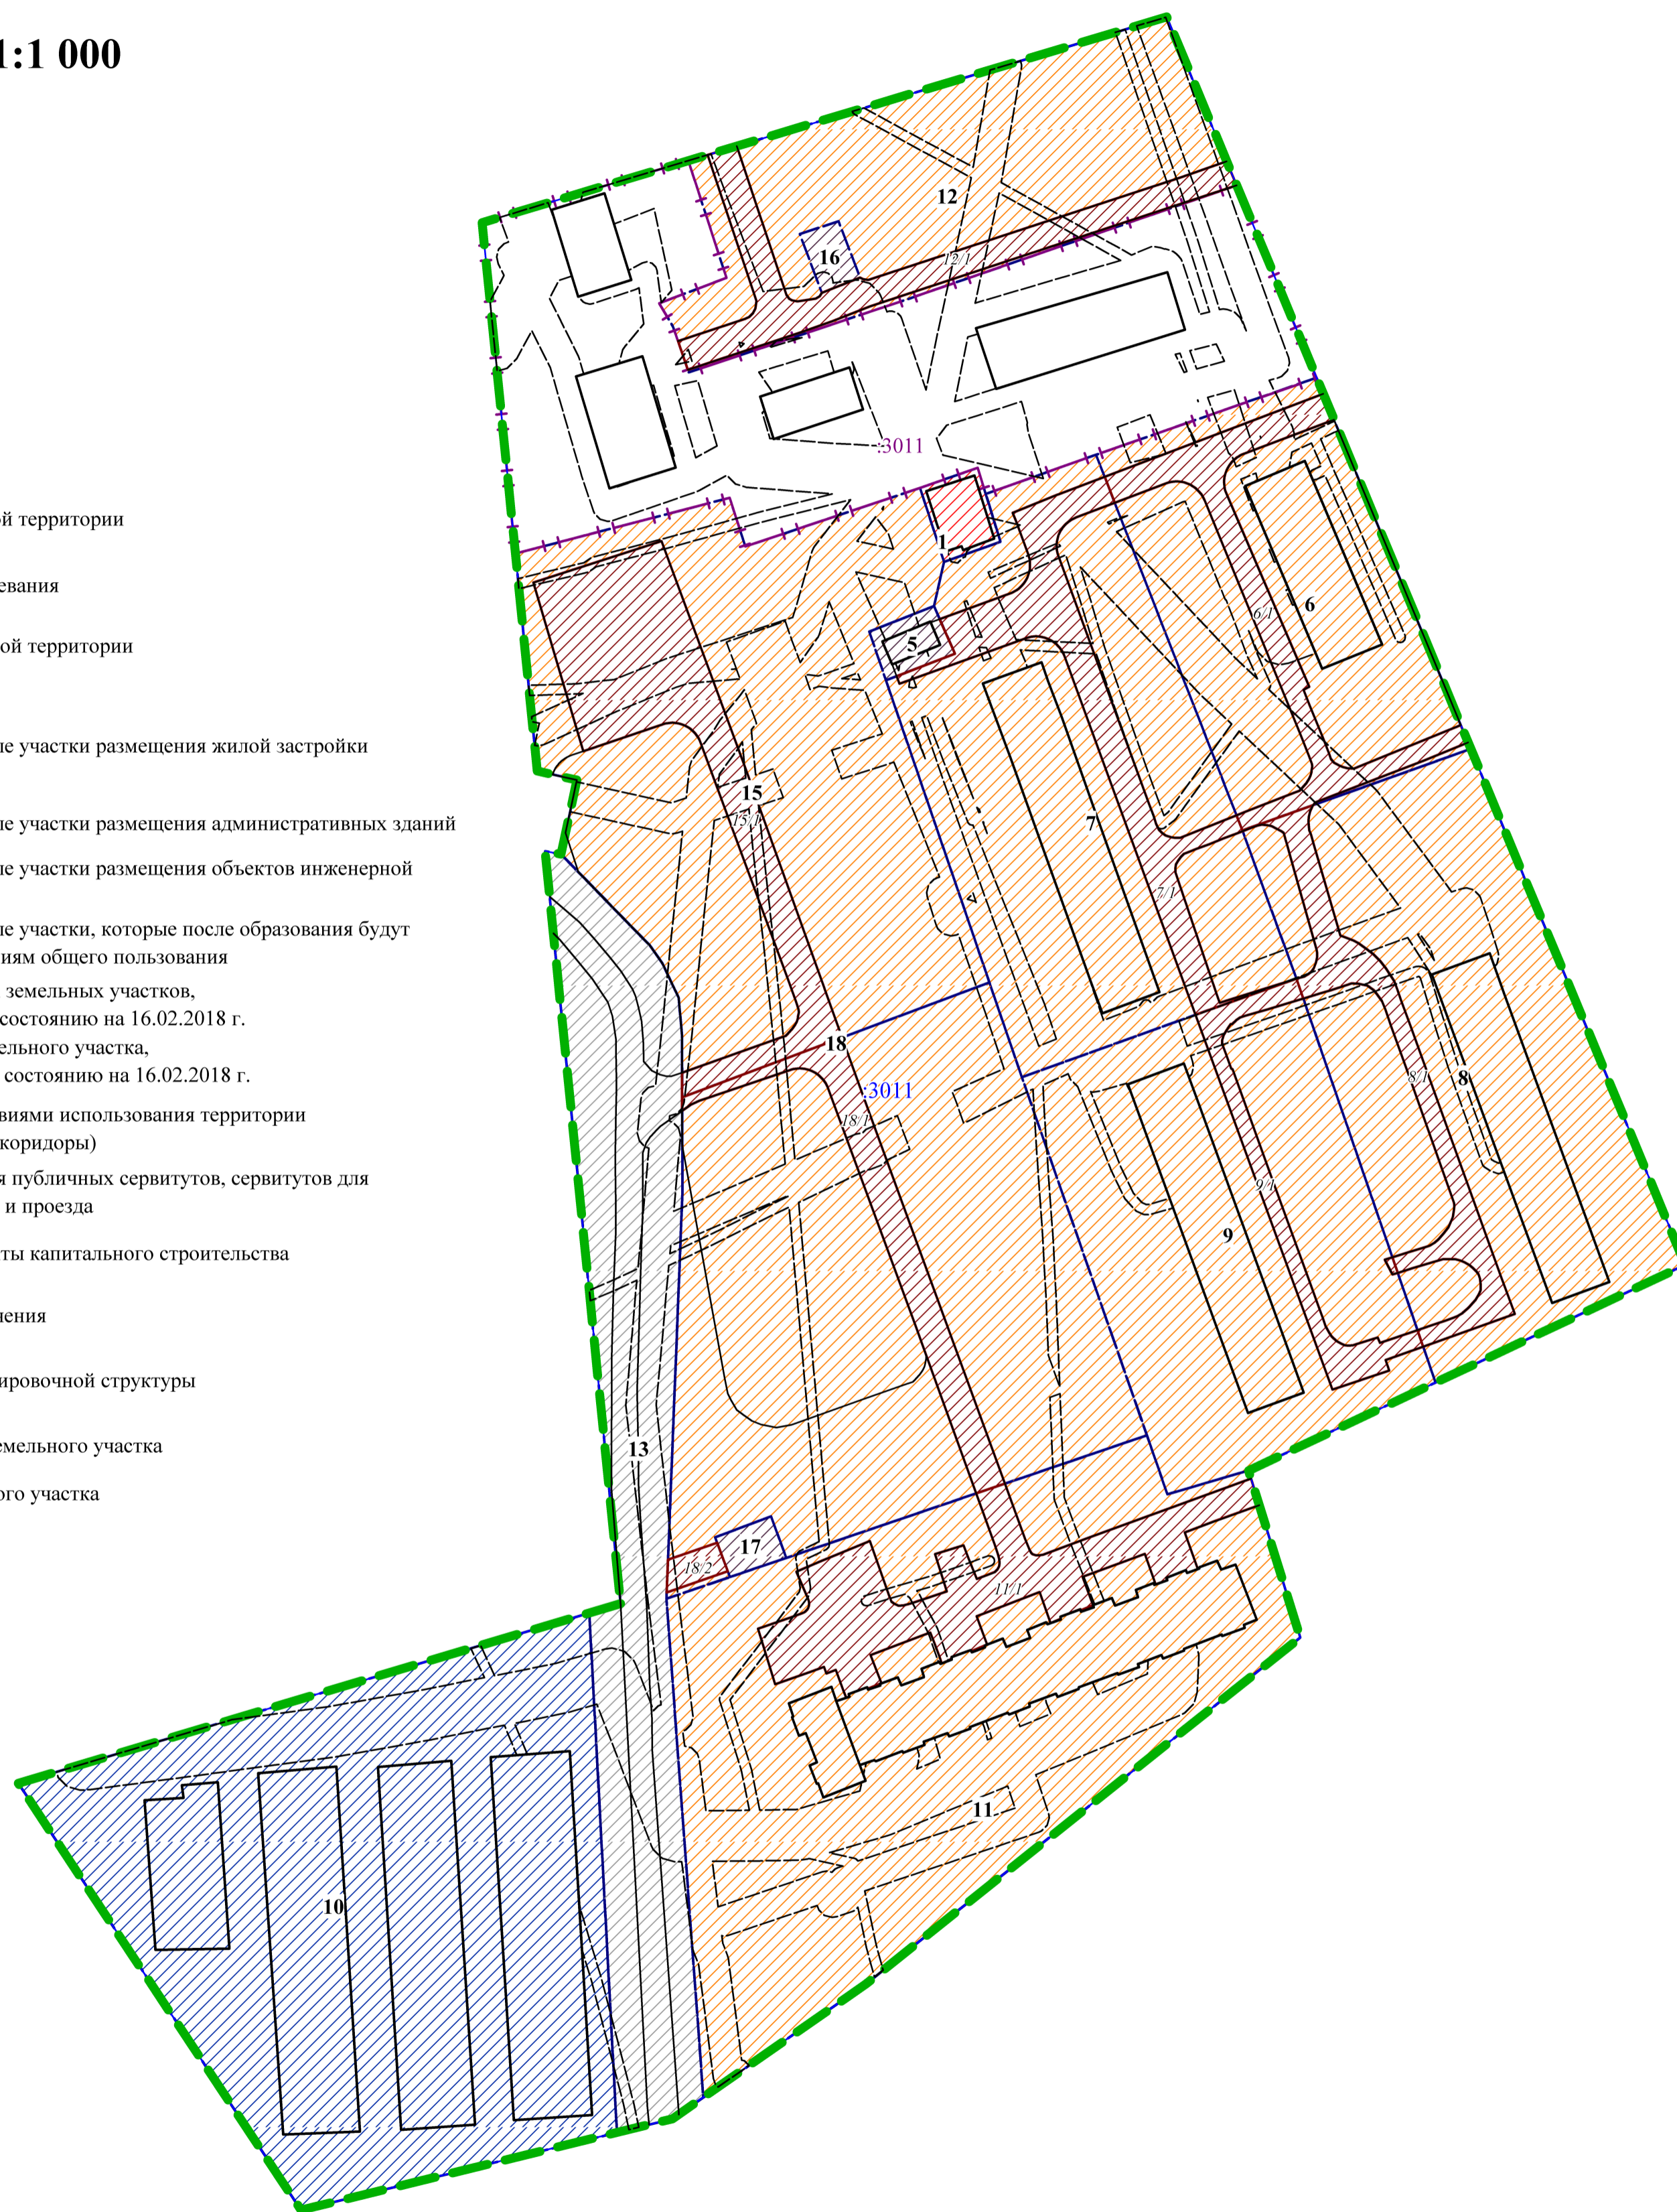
1:1 000

ой территории

евания

ой территории

ие участки размещения жилой застройки

ие участки размещения административных зданий

ие участки размещения объектов инженерной

ие участки, которые после образования будут
иям общего пользования

земельных участков,
состоянию на 16.02.2018 г.

ельного участка,
состоянию на 16.02.2018 г.

виями использования территории
коридоры)

я публичных сервитутов, сервитутов для
и проезда

ты капитального строительства

ения

ировочной структуры

емельного участка

ого участка

12
12/1
16
:3011
1
5
6/1
6
15
15/1
7
7/1
18
:3011
18/1
8/1
8
9/1
9
13
17
18/2
11/1
11
10